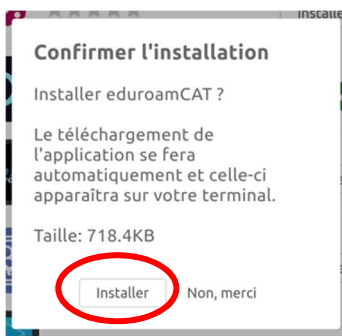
Installe

Confirmer l'installation

Installer eduroamCAT ?

Le téléchargement de l'application se fera automatiquement et celle-ci apparaîtra sur votre terminal.

Taille: 718.4KB

Installer

Non, merci